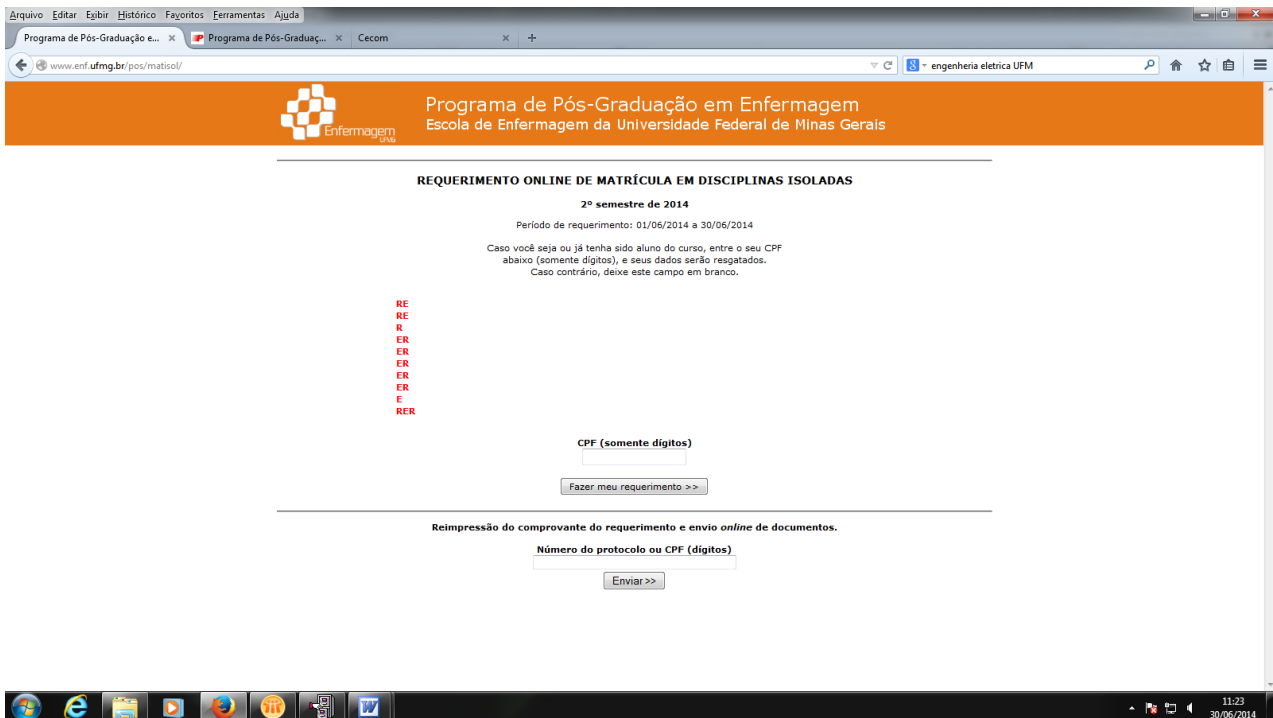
Arquivo Editar Exibir Histórico Favoritos Ferramentas Ajuda

Programa de Pós-Graduação e... × Programa de Pós-Graduaç... × Cecom × +

www.enf.ufmg.br/pos/matisol/

engenheria eletrica UFM

Enfermagem UFMG

Programa de Pós-Graduação em Enfermagem
Escola de Enfermagem da Universidade Federal de Minas Gerais

REQUERIMENTO ONLINE DE MATRÍCULA EM DISCIPLINAS ISOLADAS

2º semestre de 2014

Período de requerimento: 01/06/2014 a 30/06/2014

Caso você seja ou já tenha sido aluno do curso, entre o seu CPF abaixo (somente dígitos), e seus dados serão resgatados. Caso contrário, deixe este campo em branco.

RE
RE
R
ER
ER
ER
ER
ER
E
RER

CPF (somente dígitos)

Fazer meu requerimento >>

Reimpressão do comprovante do requerimento e envio online de documentos.

Número do protocolo ou CPF (dígitos)

Enviar>>

11:23
30/06/2014